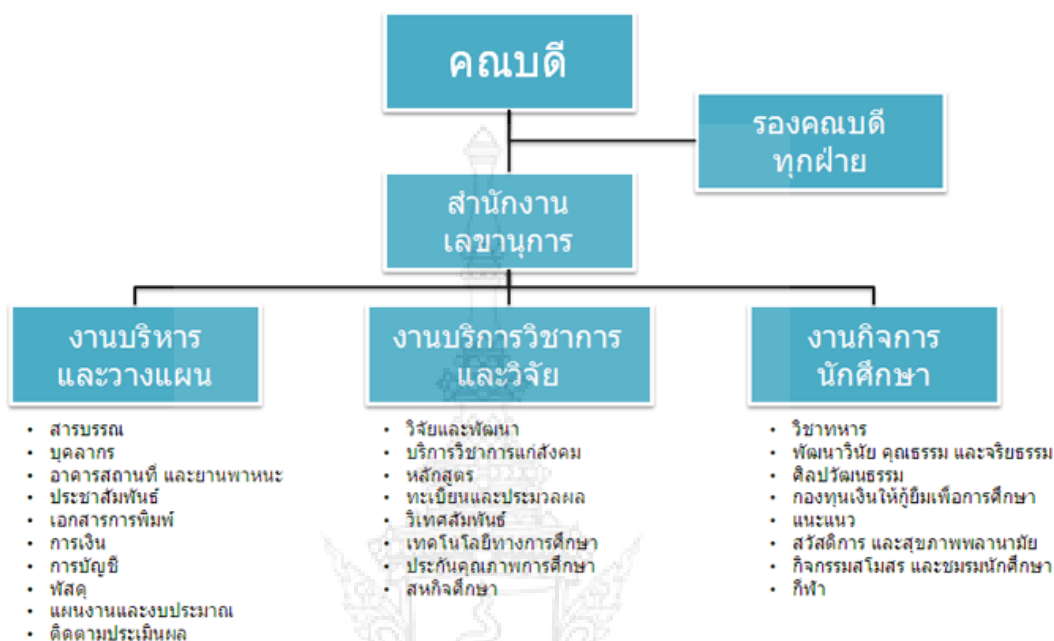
คณบดี

รองคณบดี
ทุกฝ่าย

สำนักงาน
เลขานุการ

งานบริหาร
และวางแผน

- สารบรรณ
- บุคลากร
- อาคารสถานที่ และยานพาหนะ
- ประชาสัมพันธ์
- เอกสารการพิมพ์
- การเงิน
- การบัญชี
- พัสดุ
- แผนงานและงบประมาณ
- ติดตามประเมินผล

งานบริการวิชาการ
และวิจัย

- วิจัยและพัฒนา
- บริการวิชาการแก่สังคม
- หลักสูตร
- ทะเบียนและประมวลผล
- วิเทศสัมพันธ์
- เทคโนโลยีทางการศึกษา
- ประกันคุณภาพการศึกษา
- สหกิจศึกษา

งานกิจการ
นักศึกษา

- วิชาทหาร
- พัฒนาวินัย คุณธรรม และจริยธรรม
- ศิลปวัฒนธรรม
- กองทุนเงินให้กู้ยืมเพื่อการศึกษา
- แนะแนว
- สวัสดิการ และสุขภาพพลานามัย
- กิจกรรมสโมสร และชมรมนักศึกษา
- กีฬา